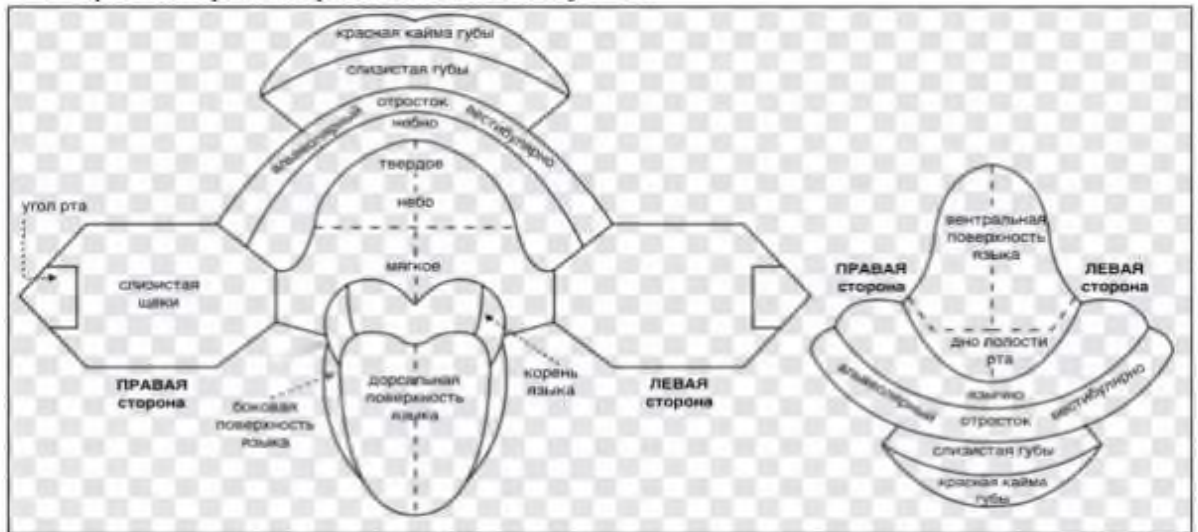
красная кайма губы
слизистая губы
отросток
альвеолярный
вестибулярно
небно
твердое
небо
угол рта
мягкое
слизистая щеки
ПРАВАЯ сторона
боковая поверхность языка
дорсальная поверхность языка
корень языка
ЛЕВАЯ сторона
вентральная поверхность языка
ПРАВАЯ сторона
ЛЕВАЯ сторона
дно полости рта
альвеолярный
язычно
вестибулярно
отросток
слизистая губы
красная кайма губы